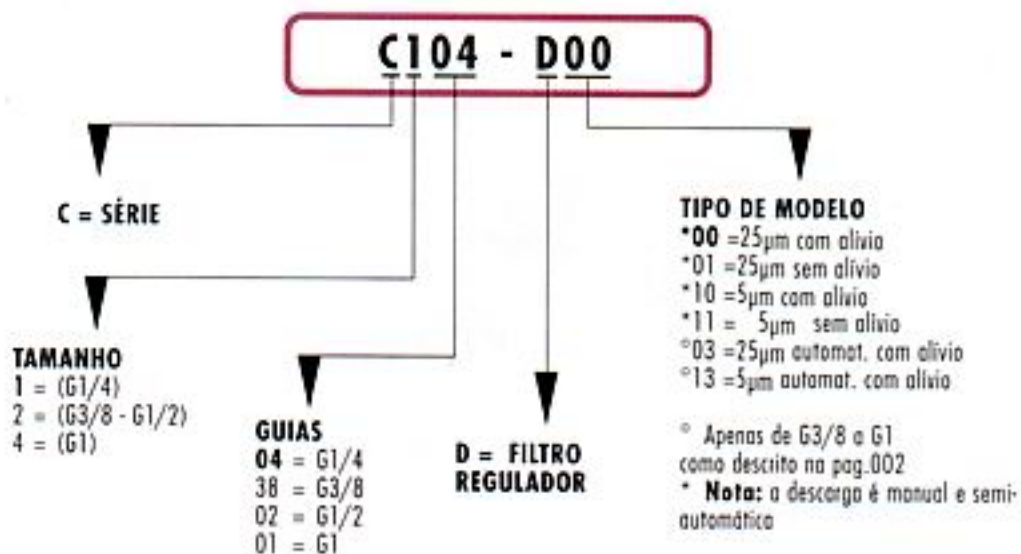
C104 - D00

C = SÉRIE

TAMANHO
1 = (G1/4)
2 = (G3/8 - G1/2)
4 = (G1)

GUIAS
04 = G1/4
38 = G3/8
02 = G1/2
01 = G1

D = FILTRO REGULADOR

TIPO DE MODELO
*00 =25µm com alivio
*01 =25µm sem alivio
*10 =5µm com alivio
*11 = 5µm sem alivio
°03 =25µm automat. com alivio
°13 =5µm automat. com alivio

° Apenas de G3/8 a G1 como descrito na pag.002
* Nota: a descarga é manual e semi-automática